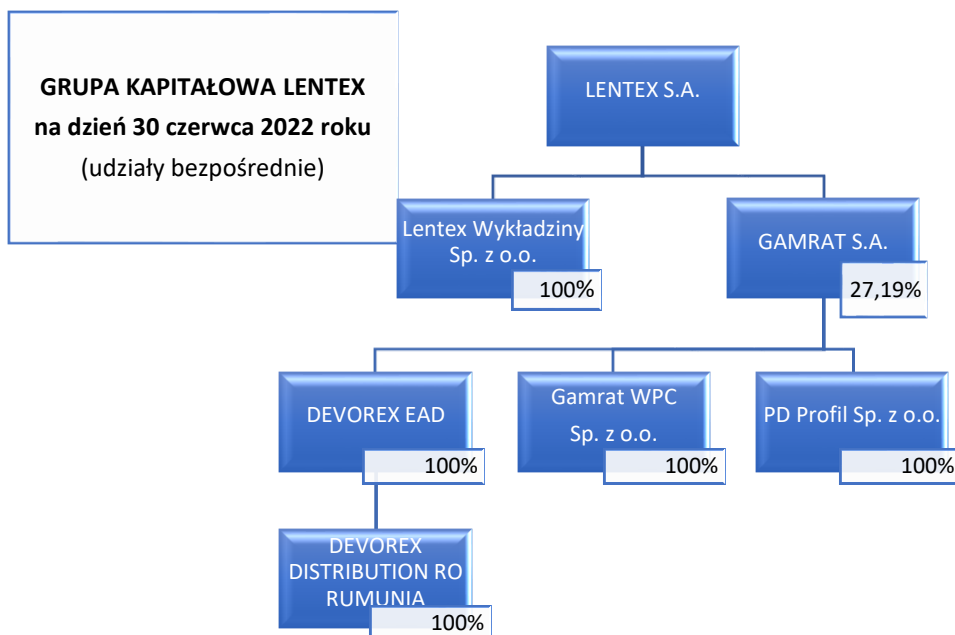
GRUPA KAPITAŁOWA LENTEX
na dzień 30 czerwca 2022 roku
(udziały bezpośrednie)

LENTEX S.A.

Lentex Wykładziny Sp. z o.o.
100%

GAMRAT S.A.
27,19%

DEVOREX EAD
100%

Gamrat WPC Sp. z o.o.
100%

PD Profil Sp. z o.o.
100%

DEVOREX DISTRIBUTION RO RUMUNIA
100%